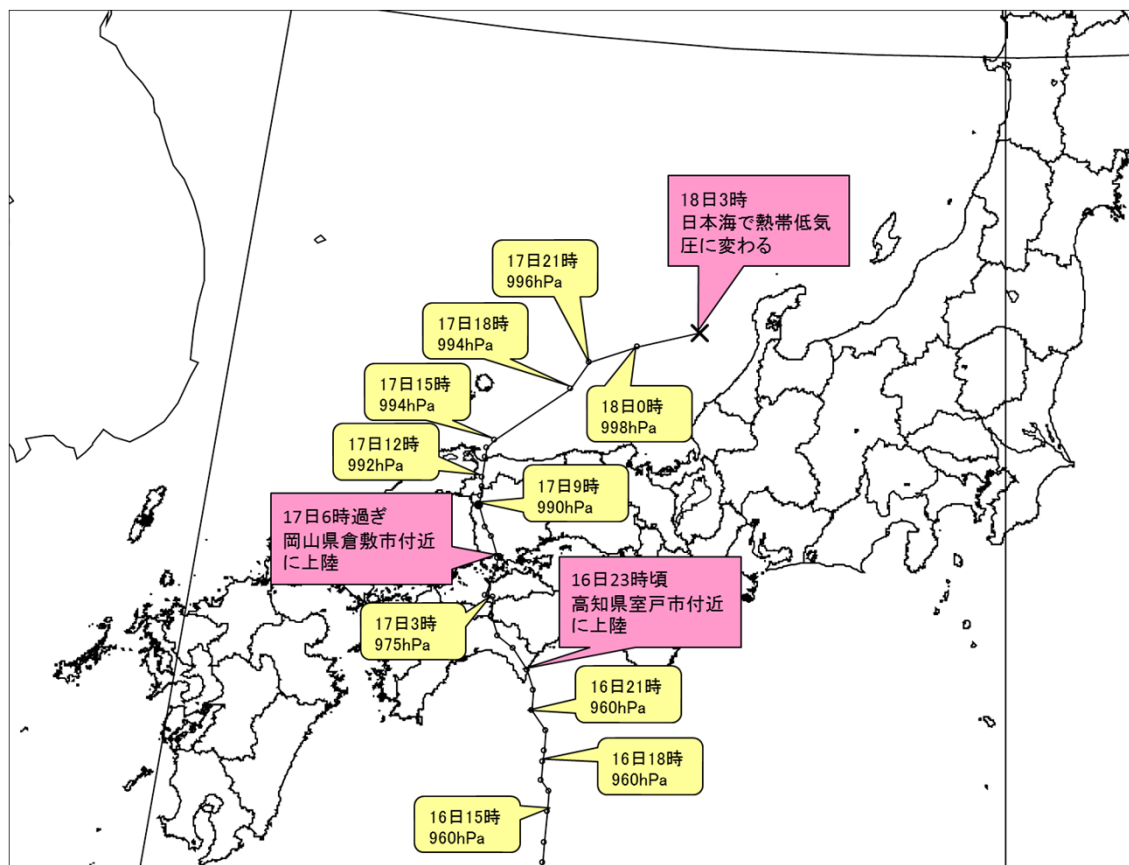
18日3時
日本海で熱帯低気圧に変わる

17日21時
996hPa

17日18時
994hPa

17日15時
994hPa

18日0時
998hPa

17日12時
992hPa

17日9時
990hPa

17日6時過ぎ
岡山県倉敷市付近に上陸

16日23時頃
高知県室戸市付近に上陸

17日3時
975hPa

16日21時
960hPa

16日18時
960hPa

16日15時
960hPa